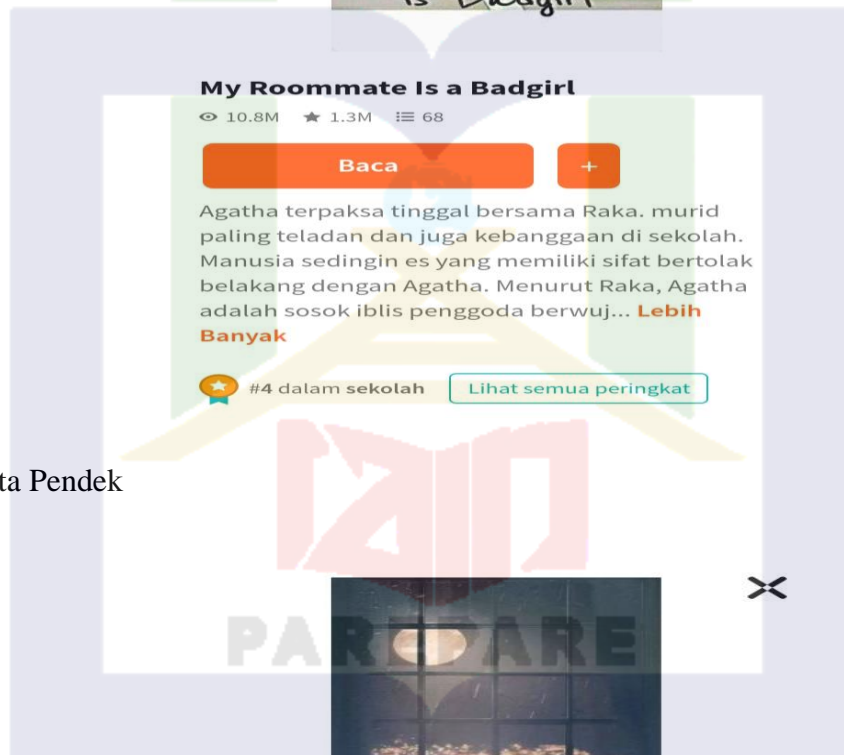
My Roommate Is a Badgirl

10.8M 1.3M 68

Baca

+

Agatha terpaksa tinggal bersama Raka. murid paling teladan dan juga kebanggaan di sekolah. Manusia sedingin es yang memiliki sifat bertolak belakang dengan Agatha. Menurut Raka, Agatha adalah sosok iblis penggoda berwuj... Lebih Banyak

#4 dalam sekolah Lihat semua peringkat

ta Pendek

PAREPARE